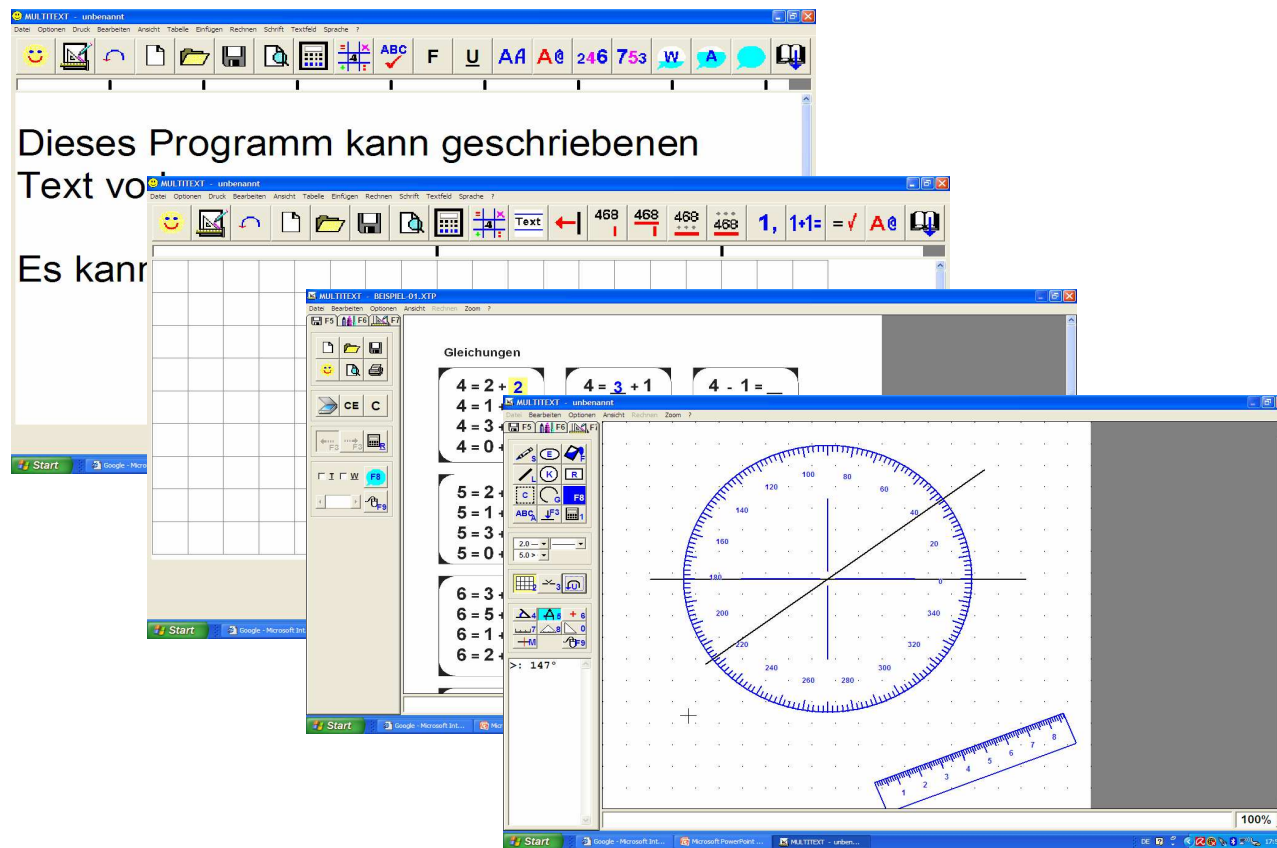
MULTITEXT - unbenannt
Datei Optionen Druck Bearbeiten Ansicht Tabelle Einfügen Rechnen Schrift Textfeld Sprache ?
ABC F U AA A 246 753 W A

Dieses Programm kann geschriebenen Text vo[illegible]

Es kann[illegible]

Start Google - Micros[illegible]

MULTITEXT - unbenannt
Datei Optionen Druck Bearbeiten Ansicht Tabelle Einfügen Rechnen Schrift Textfeld Sprache ?
4 Text 468 468 468 468 1, 1+1= =√ A

Start Google - Microsoft Int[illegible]

MULTITEXT - BEISPIEL-01.XTP
Datei Bearbeiten Optionen Ansicht Rechnen Zoom ?
F5 F6 F7
CE C
F3 F3
T W F8
F9

Gleichungen

4 = 2 + 2
4 = 1 + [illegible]
4 = 3 + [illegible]
4 = 0 + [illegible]

4 = 3 + 1

4 - 1 = __

5 = 2 + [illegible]
5 = 1 + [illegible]
5 = 3 + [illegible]
5 = 0 + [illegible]

6 = 3 + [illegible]
6 = 5 + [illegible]
6 = 1 + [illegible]
6 = 2 + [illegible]

Start Google - Microsoft Int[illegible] Mic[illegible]

MULTITEXT - unbenannt
Datei Bearbeiten Optionen Ansicht Rechnen Zoom ?
F5 F6 F
E R K C G F8 ABC F3
2.0 5.0
F9
>: 147°

100 80 120 60 140 40 160 20 180 0 200 340 220 320 240 300 260 280

1 2 3 4 5 6 7 8

100%

Start Google - Microsoft Int... Microsoft PowerPoint ... MULTITEXT - unben...
DE